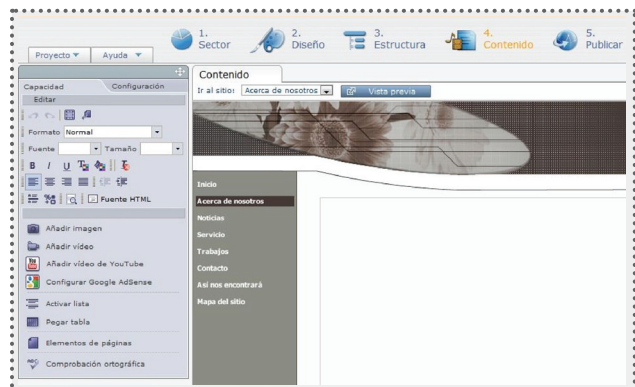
Proyecto ▼ Ayuda ▼

1. Sector
2. Diseño
3. Estructura
4. Contenido
5. Publicar

Capacidad
Configuración
Editar

Formato Normal
Fuente
Tamaño

Fuente HTML

Añadir imagen
Añadir vídeo
Añadir vídeo de YouTube
Configurar Google AdSense
Activar lista
Pegar tabla
Elementos de páginas
Comprobación ortográfica

Contenido

Ir al sitio: Acerca de nosotros
Vista previa

Inicio
Acerca de nosotros
Noticias
Servicio
Trabajos
Contacto
Así nos encontrará
Mapa del sitio